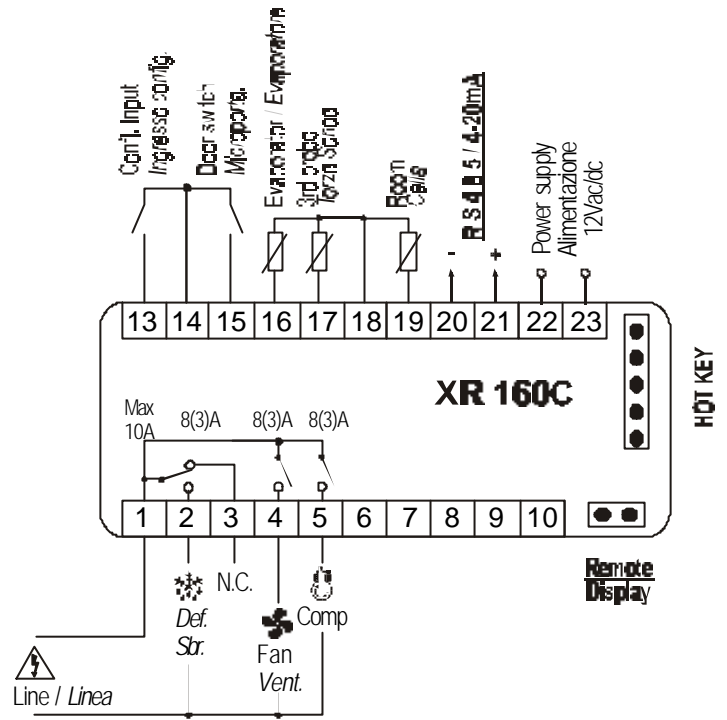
Conf. Input
Ingresso config.

Door switch
Microporta

Evaporator / Evaporatore

3rd probe
Terza Sonda

Room
Cella

RS485 / 4-20mA

-

+

Power supply
Alimentazione
12Vac/dc

| 13 | 14 | 15 | 16 | 17 | 18 | 19 | 20 | 21 | 22 | 23 |
|---|---|---|---|---|---|---|---|---|---|---|

XR 160C

HOT KEY

Max
10A

8(3)A

8(3)A

8(3)A

| 1 | 2 | 3 | 4 | 5 | 6 | 7 | 8 | 9 | 10 |
|---|---|---|---|---|---|---|---|---|---|

N.C.

Def.
Sbr.

Fan
Vent.

Comp

Remote
Display

Line / Linea